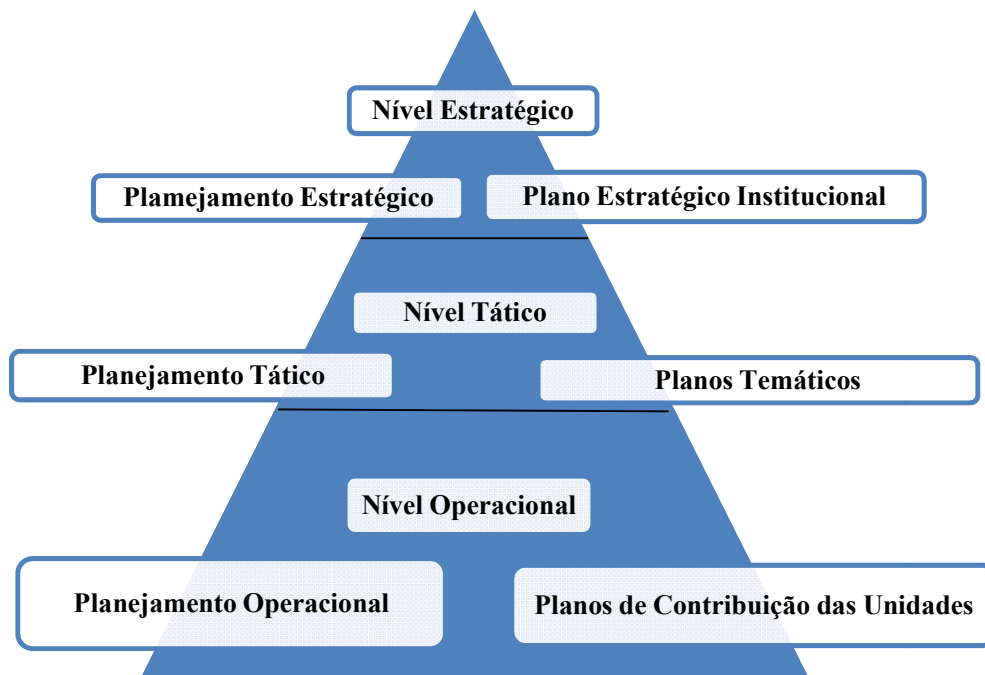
Nível Estratégico

Plamejamento Estratégico

Plano Estratégico Institucional

Nível Tático

Planejamento Tático

Planos Temáticos

Nível Operacional

Planejamento Operacional

Planos de Contribuição das Unidades